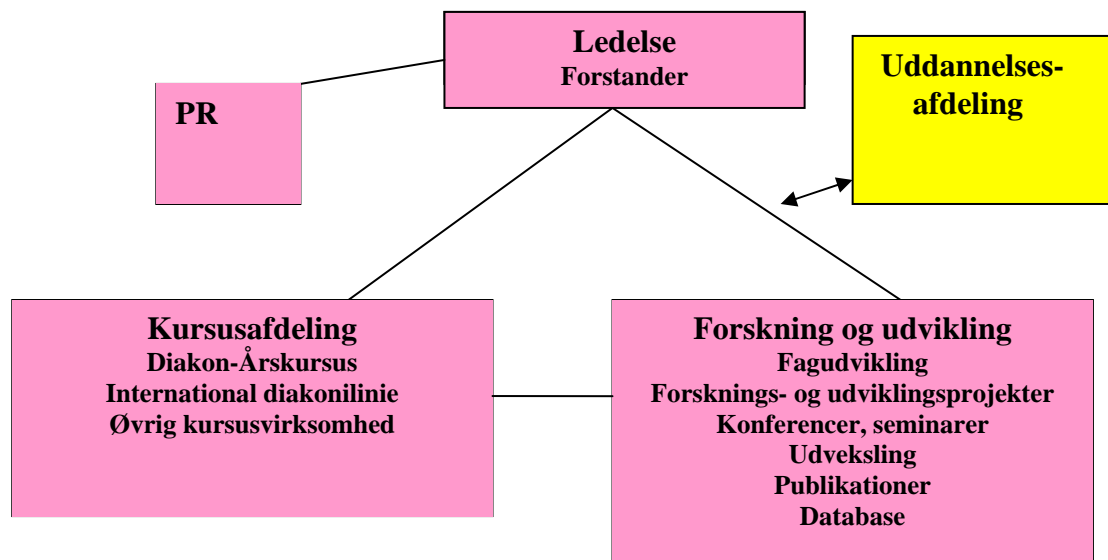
Ledelse
Forstander

PR

Uddannelsesafdeling

Kursusafdeling
Diakon-Årskursus
International diakonilinie
Øvrig kursusvirksomhed

Forskning og udvikling
Fagudvikling
Forsknings- og udviklingsprojekter
Konferencer, seminarer
Udveksling
Publikationer
Database